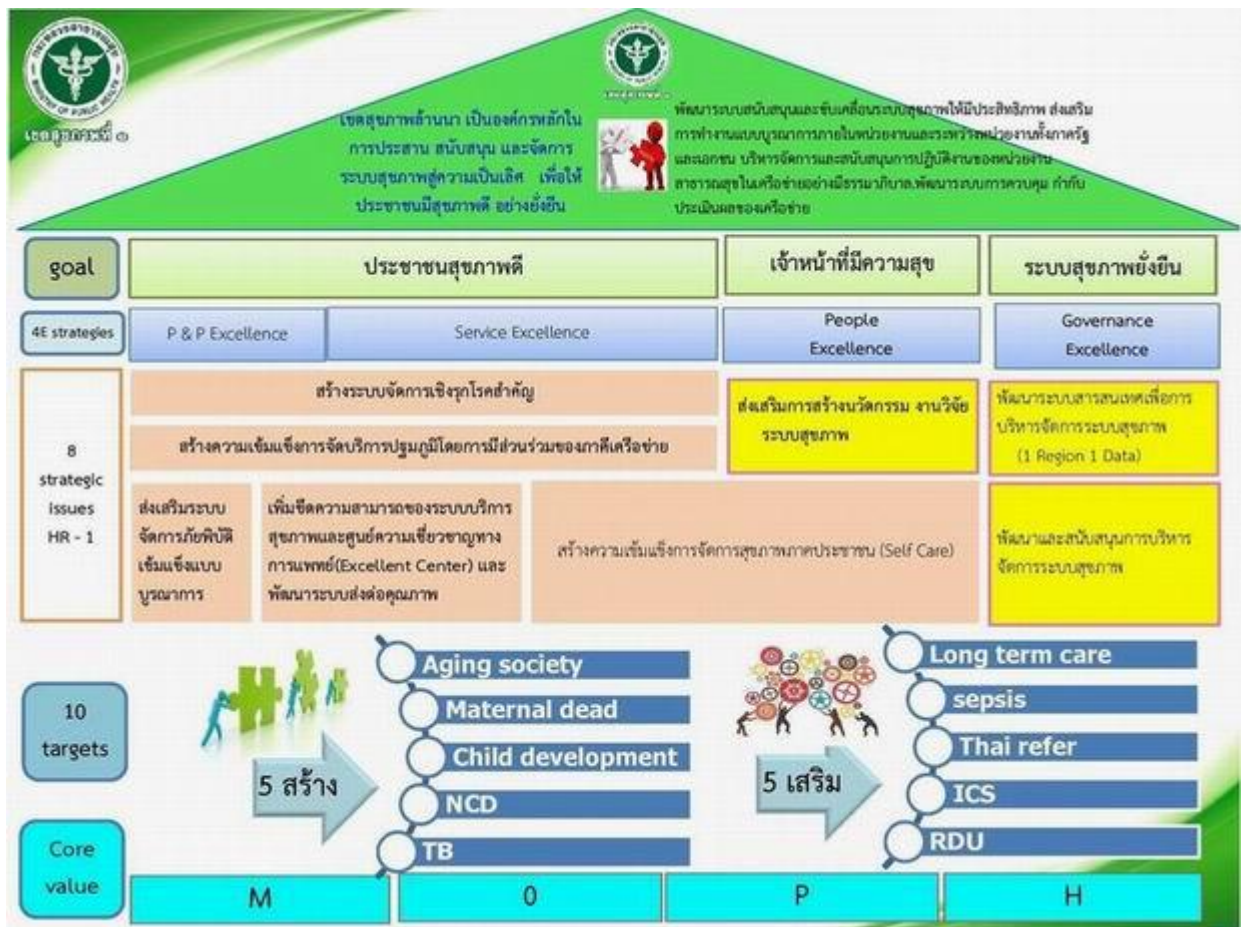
เขตสุขภาพที่ ๑

เขตสุขภาพล้านนา เป็นองค์กรหลักในการประสาน สนับสนุน และจัดการระบบสุขภาพสู่ความเป็นเลิศ เพื่อให้ประชาชนมีสุขภาพดี อย่างยั่งยืน

พัฒนาระบบสนับสนุนและขับเคลื่อนระบบสุขภาพให้มีประสิทธิภาพ ส่งเสริมการทำงานแบบบูรณาการภายในหน่วยงานและระหว่างหน่วยงานทั้งภาครัฐและเอกชน บริหารจัดการและสนับสนุนการปฏิบัติงานของหน่วยงานสาธารณสุขในเครือข่ายอย่างมีธรรมาภิบาล พัฒนาระบบการควบคุม กำกับ ประเมินผลของเครือข่าย

goal | ประชาชนสุขภาพดี | เจ้าหน้าที่มีความสุข | ระบบสุขภาพยั่งยืน

4E strategies | P & P Excellence | Service Excellence | People Excellence | Governance Excellence

8 strategic issues HR - 1

สร้างระบบจัดการเชิงรุกโรคสำคัญ

สร้างความเข้มแข็งการจัดบริการปฐมภูมิโดยการมีส่วนร่วมของภาคีเครือข่าย

ส่งเสริมการสร้างนวัตกรรม งานวิจัย ระบบสุขภาพ

พัฒนาระบบสารสนเทศเพื่อการบริหารจัดการระบบสุขภาพ (1 Region 1 Data)

ส่งเสริมระบบจัดการภัยพิบัติเข้มแข็งแบบบูรณาการ

เพิ่มขีดความสามารถของระบบบริการสุขภาพและศูนย์ความเชี่ยวชาญทางการแพทย์(Excellent Center) และพัฒนาระบบส่งต่อคุณภาพ

สร้างความเข้มแข็งการจัดการสุขภาพภาคประชาชน (Self Care)

พัฒนาและสนับสนุนการบริหารจัดการระบบสุขภาพ

10 targets

5 สร้าง

Aging society
Maternal dead
Child development
NCD
TB

5 เสริม

Long term care
sepsis
Thai refer
ICS
RDU

Core value | M | O | P | H